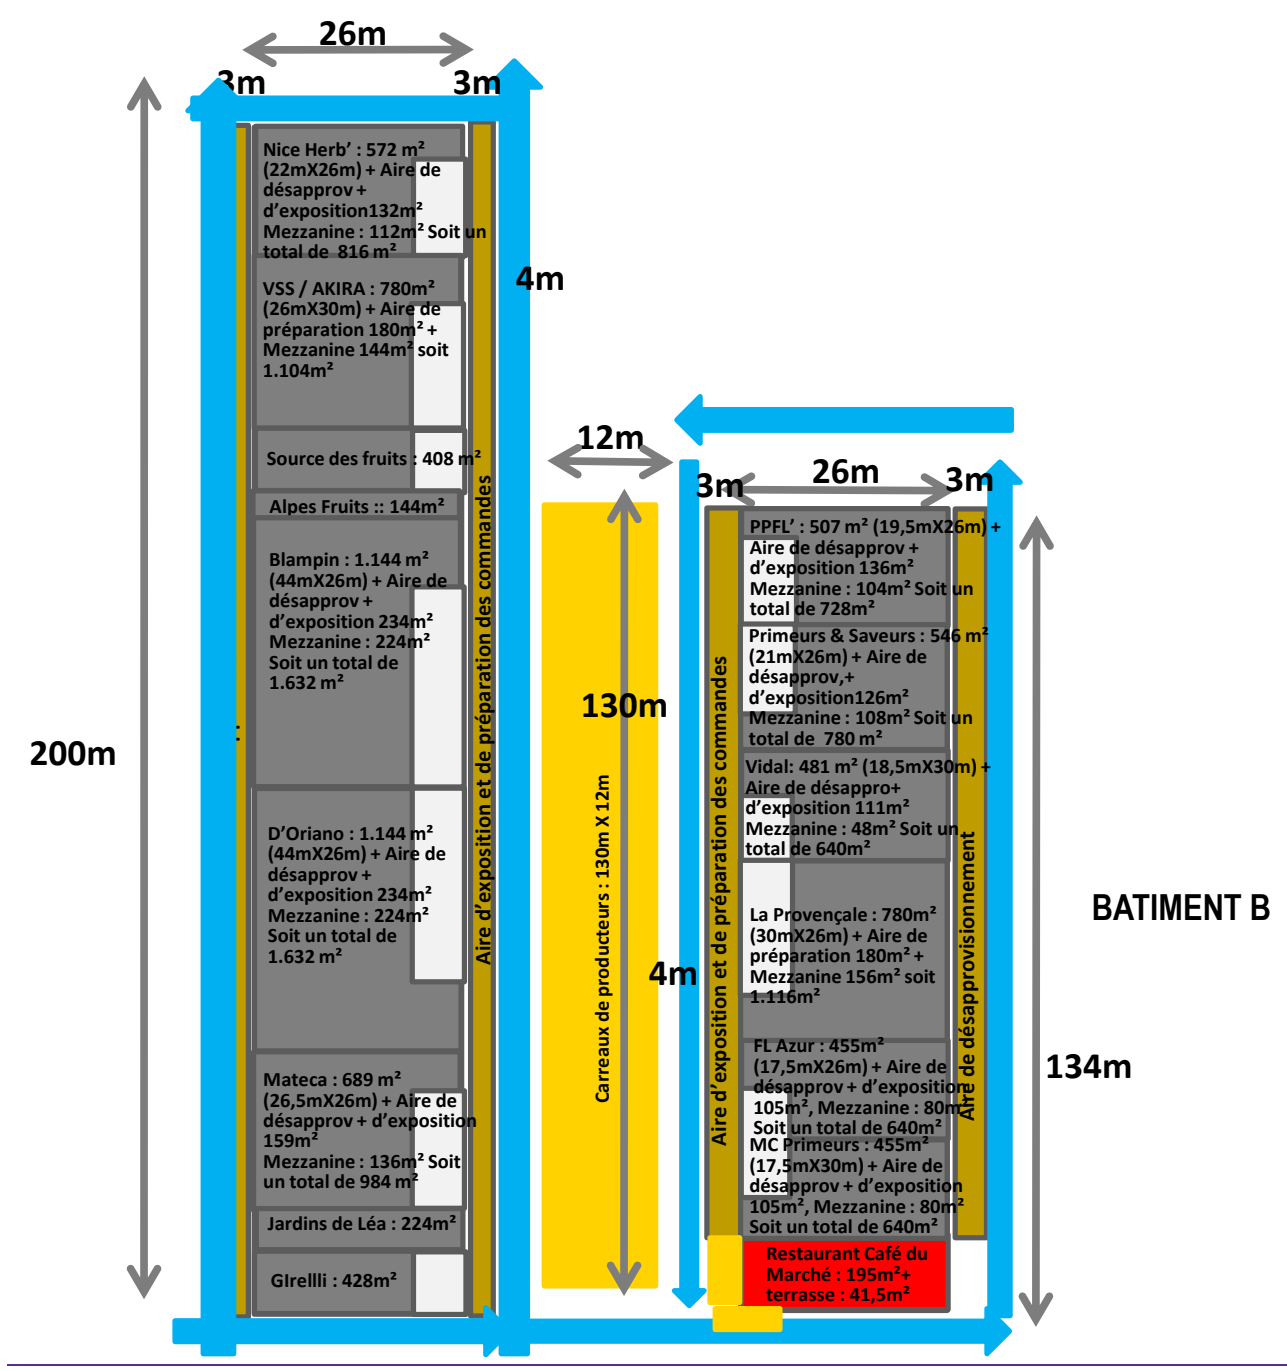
26m

3m

3m

200m

4m

Nice Herb' : 572 m² (22mX26m) + Aire de désapprov + d'exposition132m² Mezzanine : 112m² Soit un total de 816 m²

VSS / AKIRA : 780m² (26mX30m) + Aire de préparation 180m² + Mezzanine 144m² soit 1.104m²

Source des fruits : 408 m²

Alpes Fruits :: 144m²

Blampin : 1.144 m² (44mX26m) + Aire de désapprov + d'exposition 234m² Mezzanine : 224m² Soit un total de 1.632 m²

D'Oriano : 1.144 m² (44mX26m) + Aire de désapprov + d'exposition 234m² Mezzanine : 224m² Soit un total de 1.632 m²

Mateca : 689 m² (26,5mX26m) + Aire de désapprov + d'exposition 159m² Mezzanine : 136m² Soit un total de 984 m²

Jardins de Léa : 224m²

GIrellli : 428m²

Aire d'exposition et de préparation des commandes

12m

130m

Carreaux de producteurs : 130m X 12m

4m

3m

26m

3m

PPFL' : 507 m² (19,5mX26m) + Aire de désapprov + d'exposition 136m² Mezzanine : 104m² Soit un total de 728m²

Primeurs & Saveurs : 546 m² (21mX26m) + Aire de désapprov,+ d'exposition126m² Mezzanine : 108m² Soit un total de 780 m²

Vidal: 481 m² (18,5mX30m) + Aire de désappro+ d'exposition 111m² Mezzanine : 48m² Soit un total de 640m²

La Provençale : 780m² (30mX26m) + Aire de préparation 180m² + Mezzanine 156m² soit 1.116m²

FL Azur : 455m² (17,5mX26m) + Aire de désapprov + d'exposition 105m², Mezzanine : 80m² Soit un total de 640m²

MC Primeurs : 455m² (17,5mX30m) + Aire de désapprov + d'exposition 105m², Mezzanine : 80m² Soit un total de 640m²

Restaurant Café du Marché : 195m²+ terrasse : 41,5m²

Aire d'exposition et de préparation des commandes

Aire de désapprovisionnement

134m

BATIMENT B